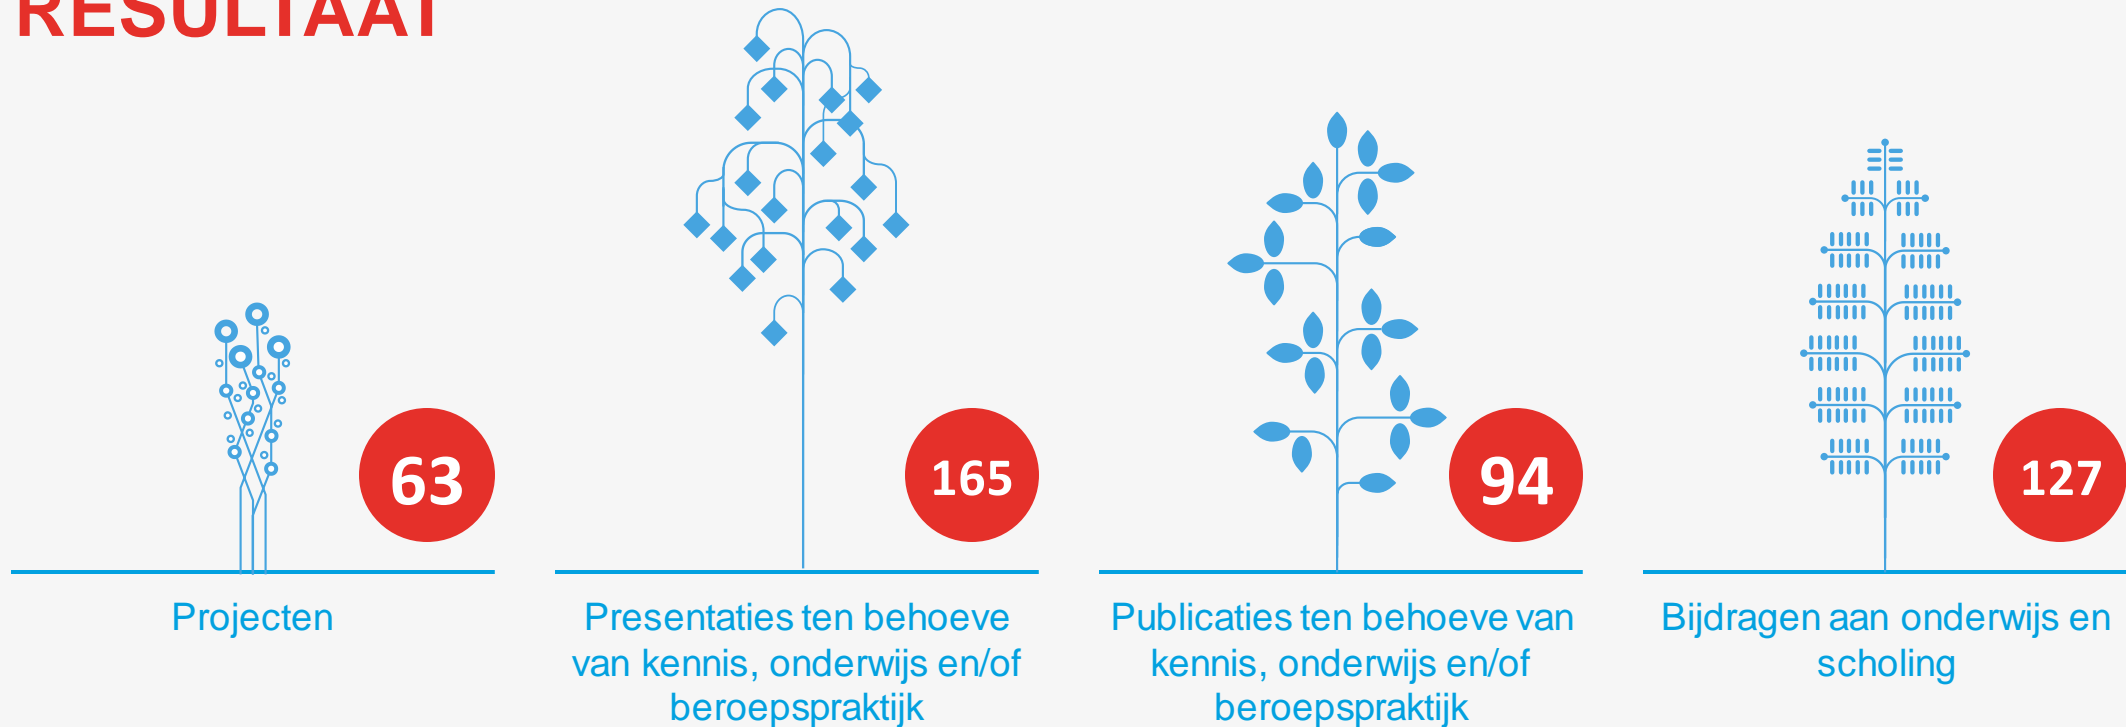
RESULTAAT

63

Projecten

165

Presentaties ten behoeve van kennis, onderwijs en/of beroepspraktijk

94

Publicaties ten behoeve van kennis, onderwijs en/of beroepspraktijk

127

Bijdragen aan onderwijs en scholing